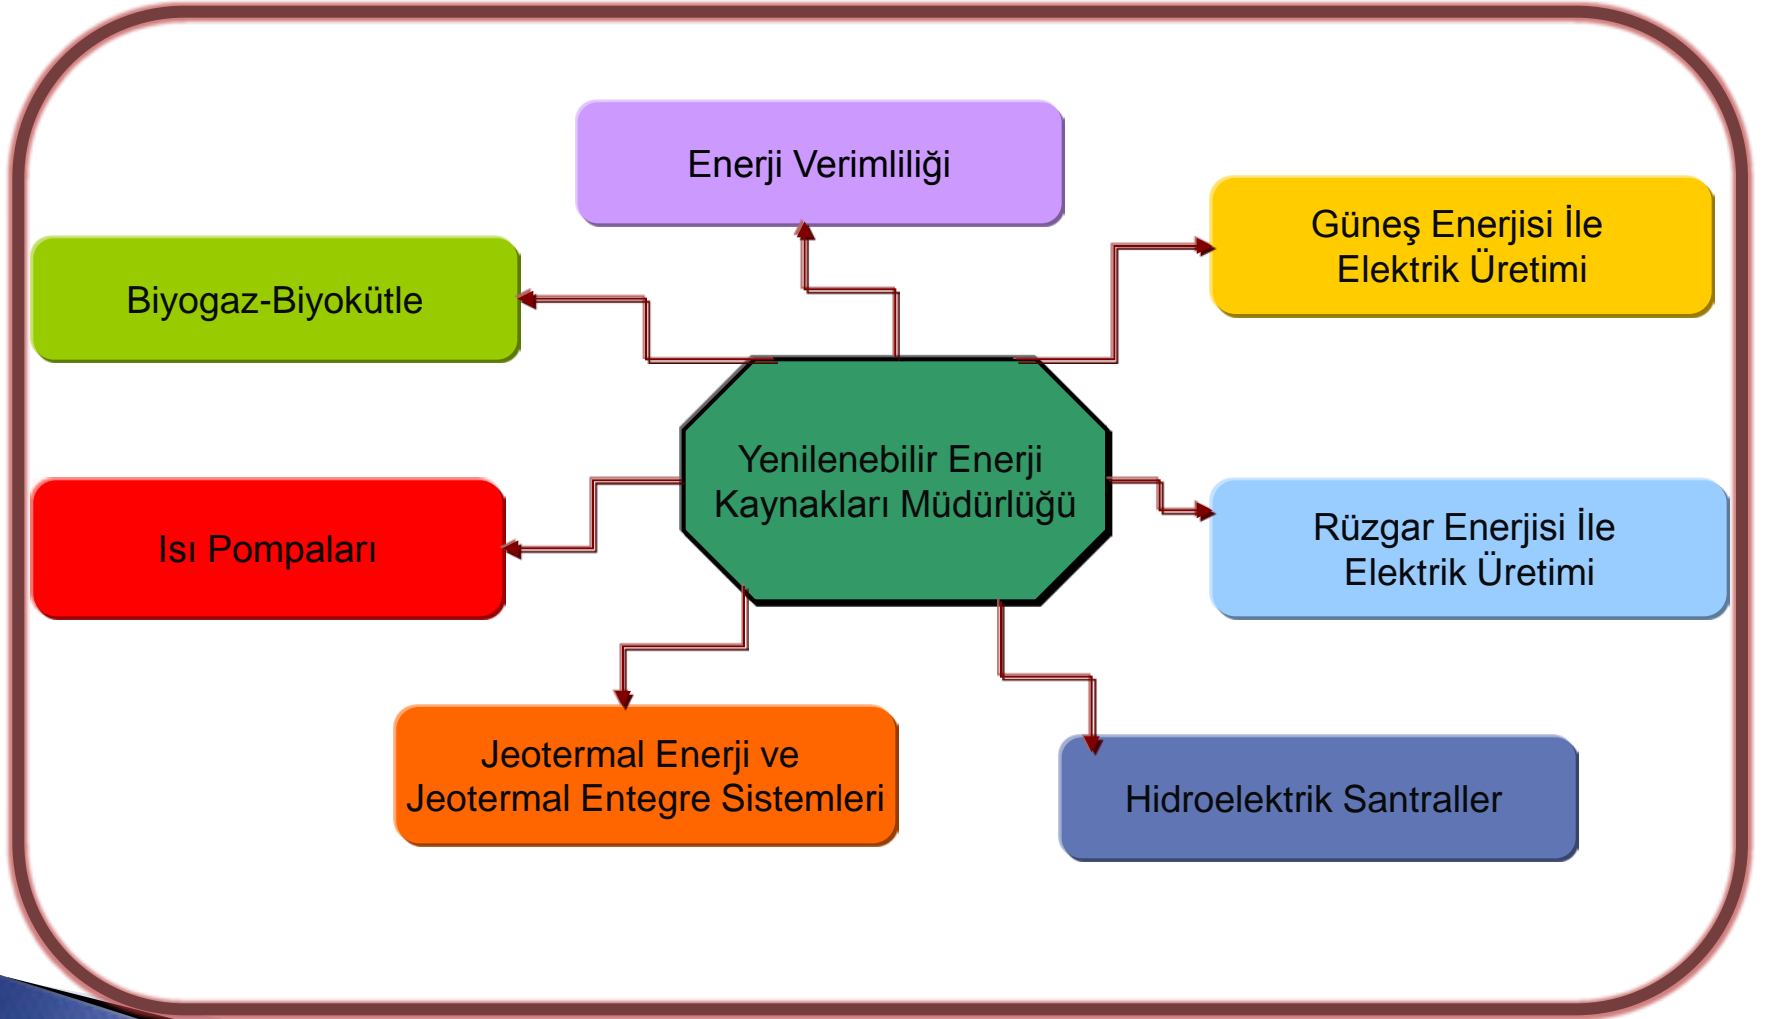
Enerji Verimliliği

Biyogaz-Biyokütle

Güneş Enerjisi İle Elektrik Üretimi

Yenilenebilir Enerji Kaynakları Müdürlüğü

Isı Pompaları

Rüzgar Enerjisi İle Elektrik Üretimi

Jeotermal Enerji ve Jeotermal Entegre Sistemleri

Hidroelektrik Santraller